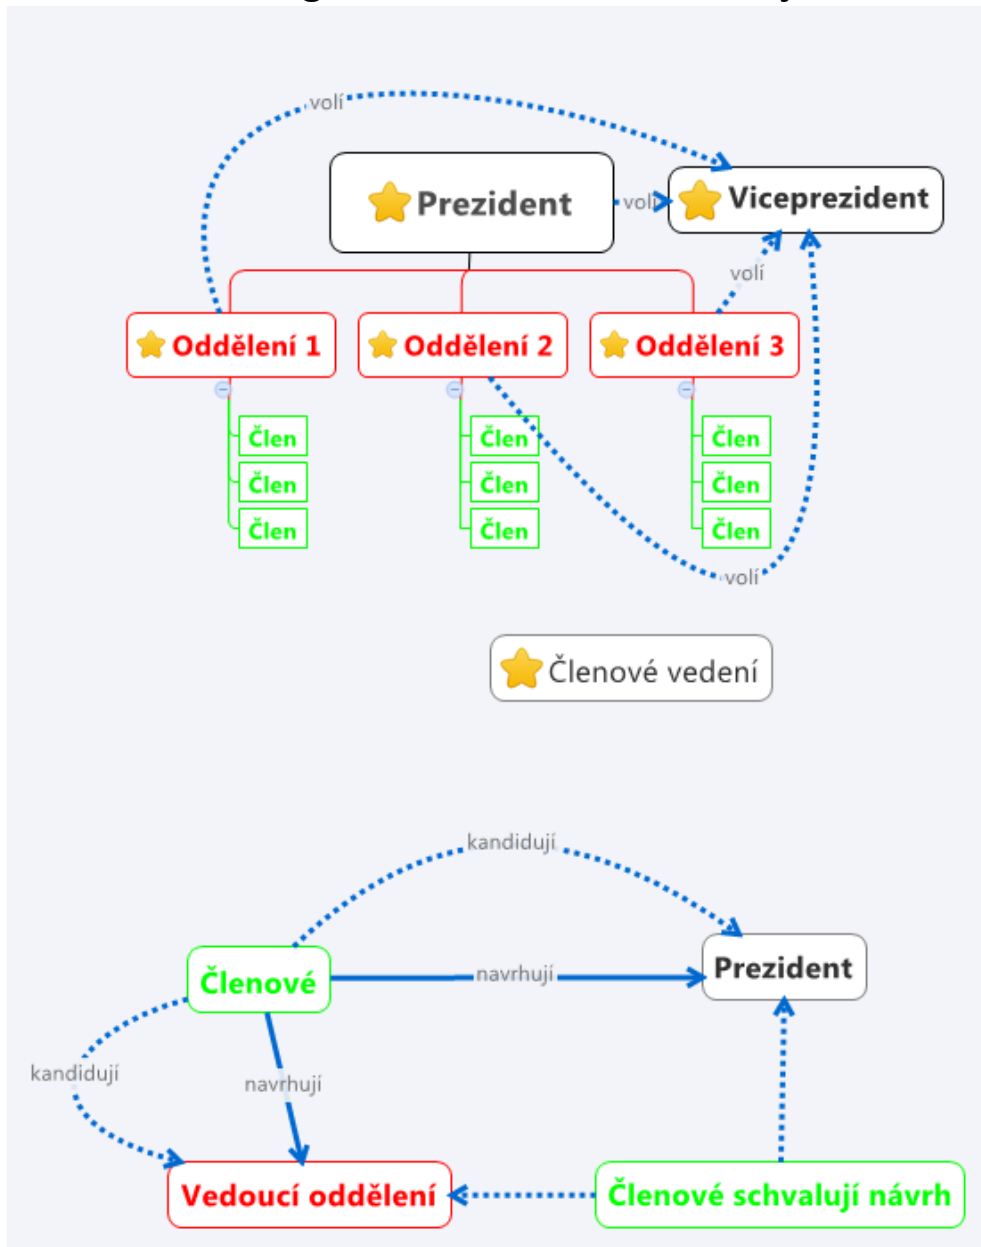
volí

Prezident

volí

Viceprezident

volí

Oddělení 1

Oddělení 2

Oddělení 3

Člen
Člen
Člen

Člen
Člen
Člen

Člen
Člen
Člen

volí

Členové vedení

kandidují

Členové

navrhují

Prezident

kandidují

navrhují

Vedoucí oddělení

Členové schvalují návrh